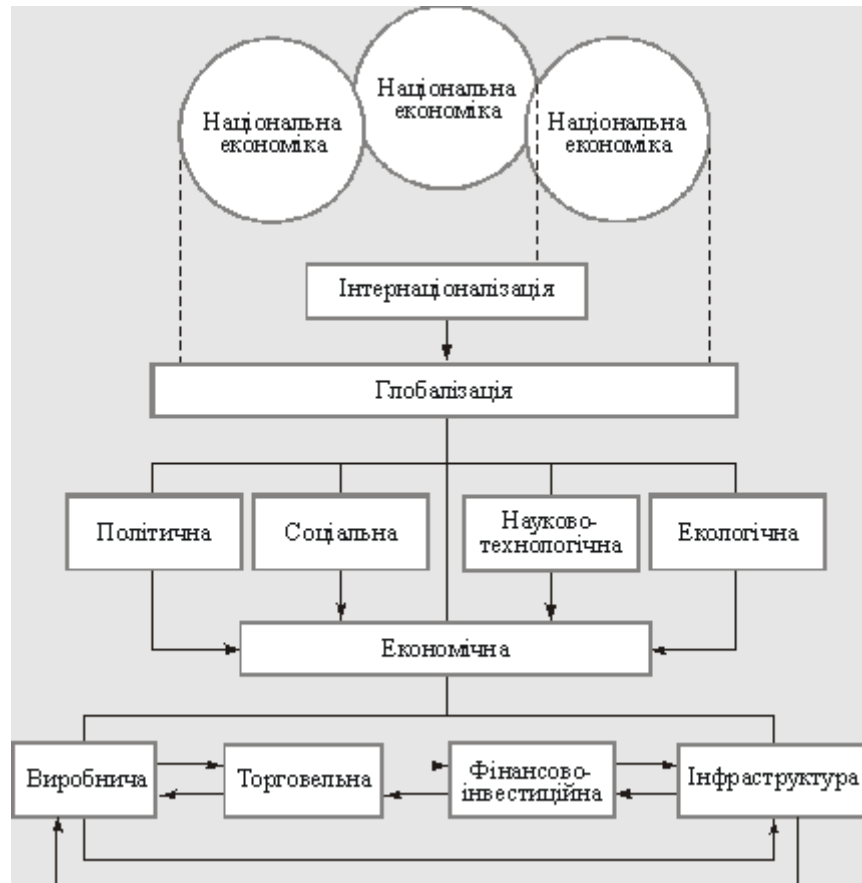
Національна економіка

Національна економіка

Національна економіка

Інтернаціоналізація

Глобалізація

Політична

Соціальна

Науково-технологічна

Екологічна

Економічна

Виробнича

Торговельна

Фінансово-інвестиційна

Інфраструктура